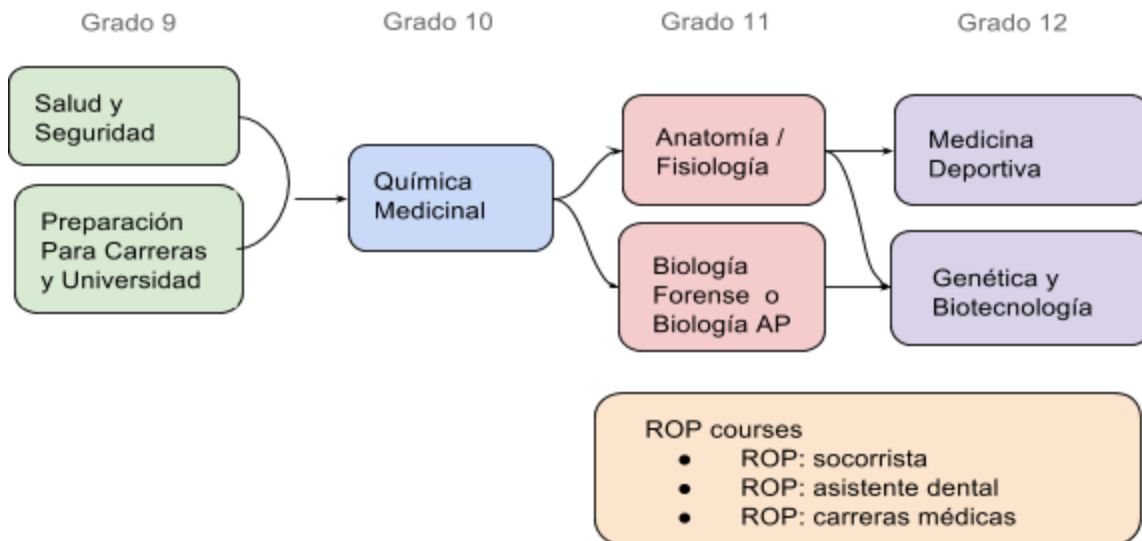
Grado 9

Grado 10

Grado 11

Grado 12

Salud y Seguridad

Preparación Para Carreras y Universidad

Química Medicinal

Anatomía / Fisiología

Biología Forense o Biología AP

Medicina Deportiva

Genética y Biotecnología

ROP courses
- ROP: socorrista
- ROP: asistente dental
- ROP: carreras médicas